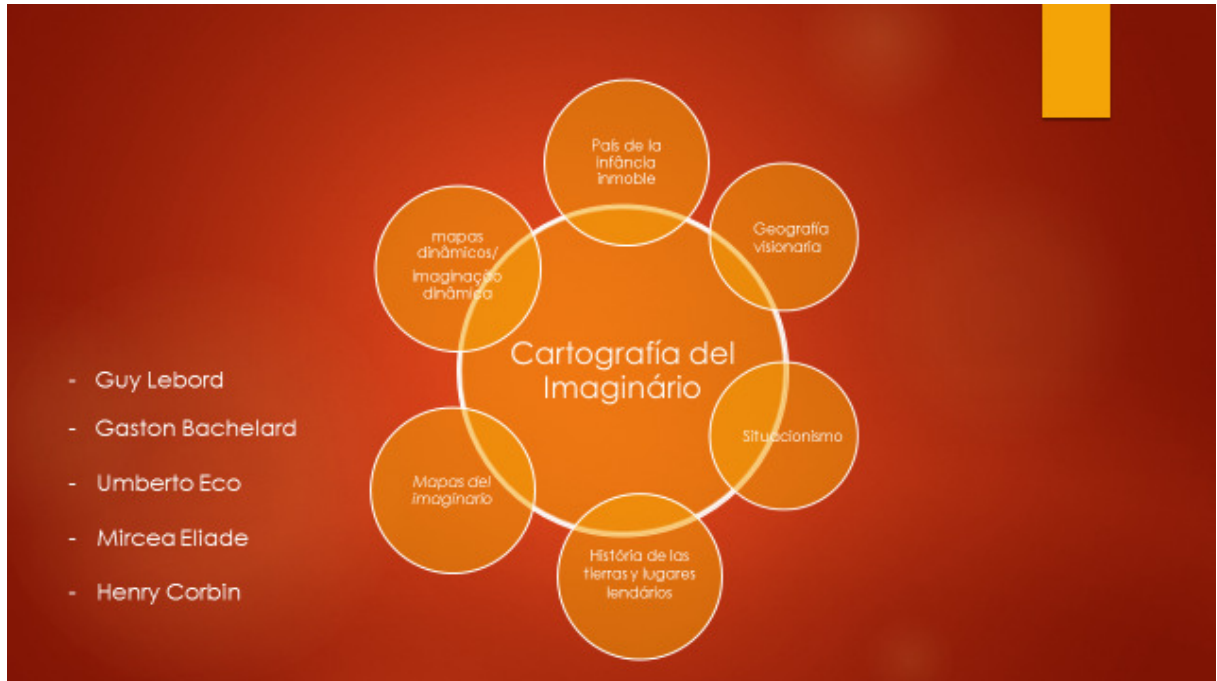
País de la infância inmoble

Geografía visionaria

Situacionismo

História de las tierras y lugares lendários

Mapas del imaginario

mapas dinâmicos/ imaginação dinâmica

Cartografía del Imaginário

- Guy Lebord
- Gaston Bachelard
- Umberto Eco
- Mircea Eliade
- Henry Corbin